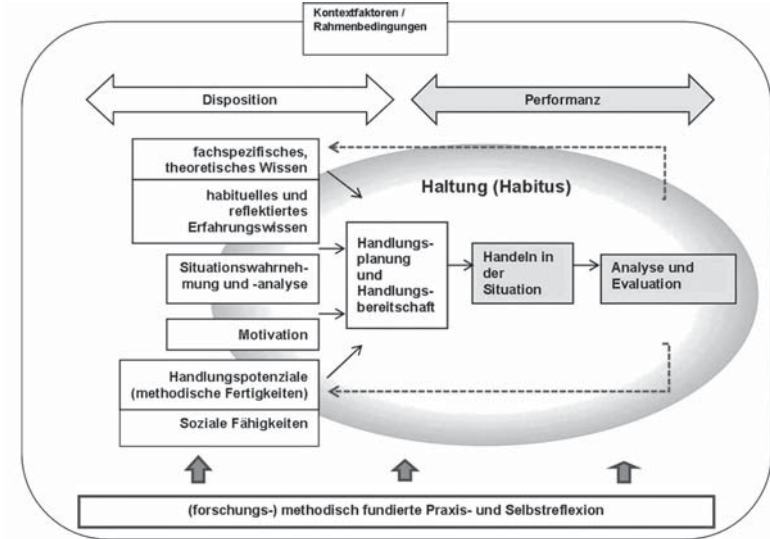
Kontextfaktoren / Rahmenbedingungen

Disposition

Performanz

fachspezifisches, theoretisches Wissen

habituelles und reflektiertes Erfahrungswissen

Haltung (Habitus)

Situationswahrnehmung und -analyse

Handlungsplanung und Handlungsbereitschaft

Handeln in der Situation

Analyse und Evaluation

Motivation

Handlungspotenziale (methodische Fertigkeiten)

Soziale Fähigkeiten

(forschungs-) methodisch fundierte Praxis- und Selbstreflexion